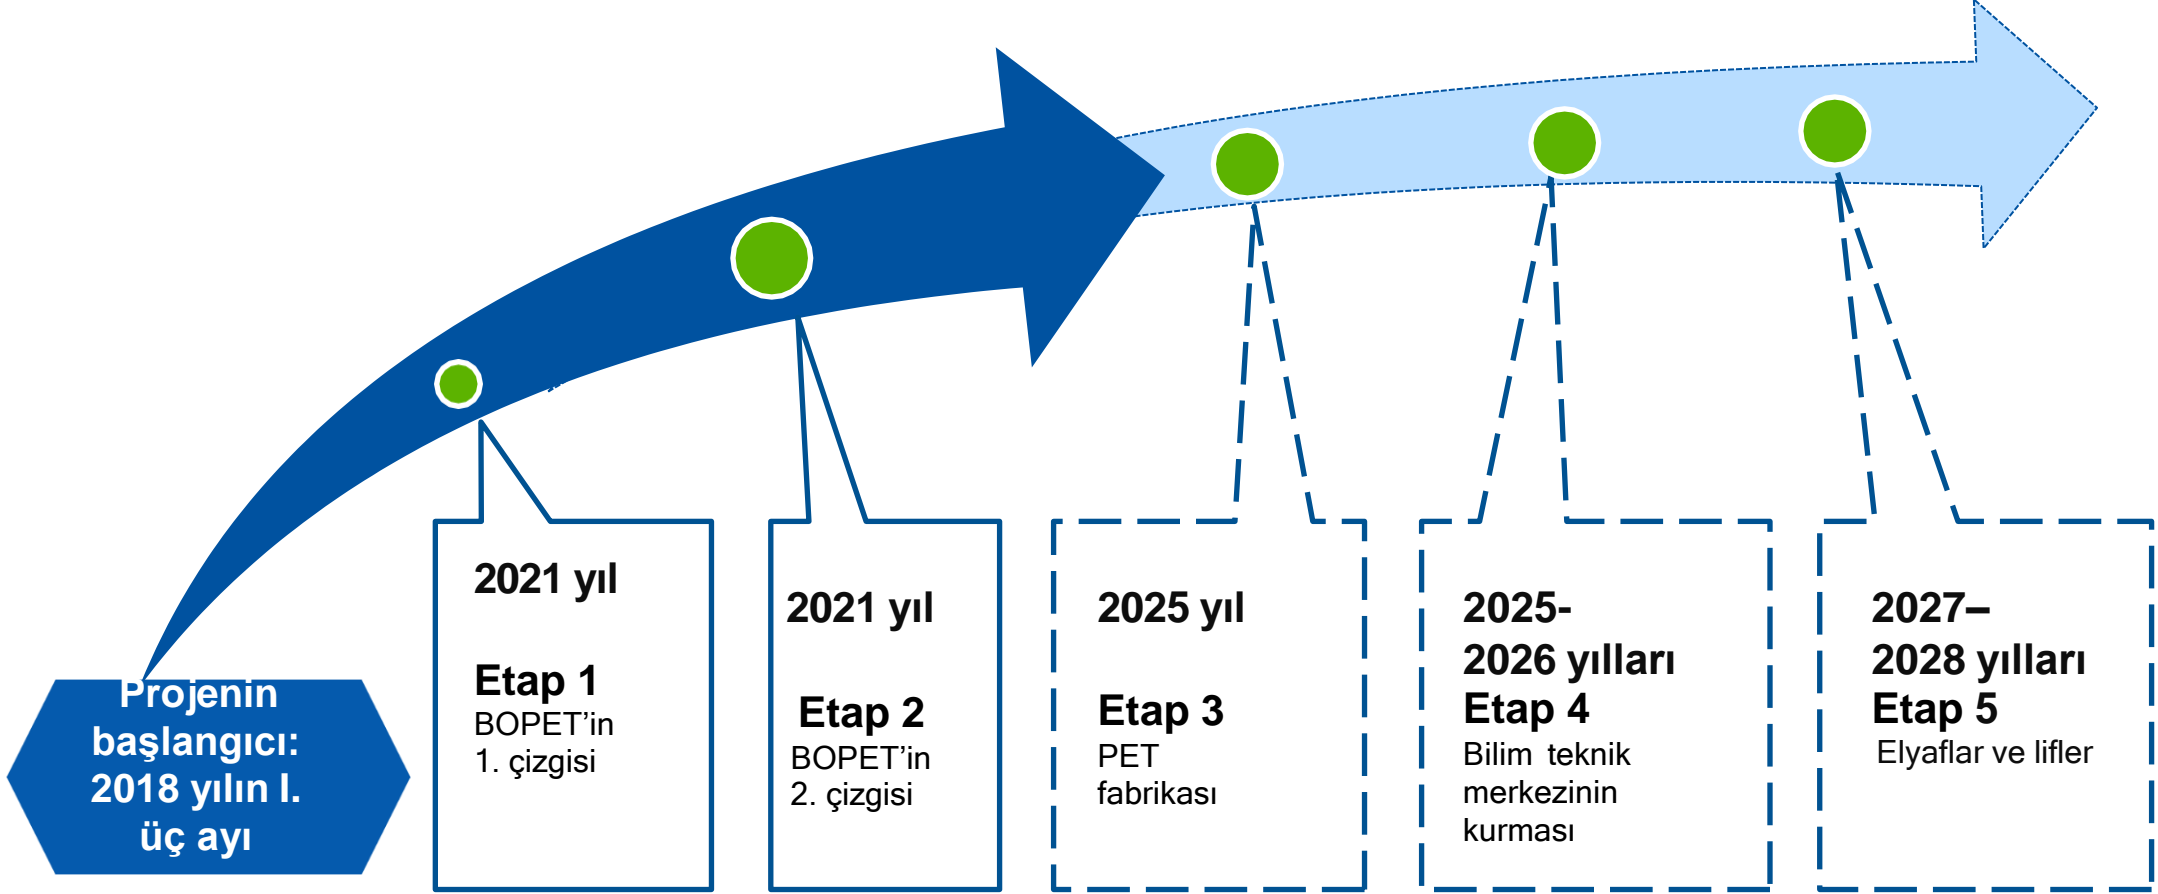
Projenin başlangıcı: 2018 yılın I. üç ayı

2021 yıl

Etap 1
BOPET'in 1. çizgisi

2021 yıl

Etap 2
BOPET'in 2. çizgisi

2025 yıl

Etap 3
PET fabrikası

2025-2026 yılları
Etap 4
Bilim teknik merkezinin kurması

2027–2028 yılları
Etap 5
Elyaflar ve lifler